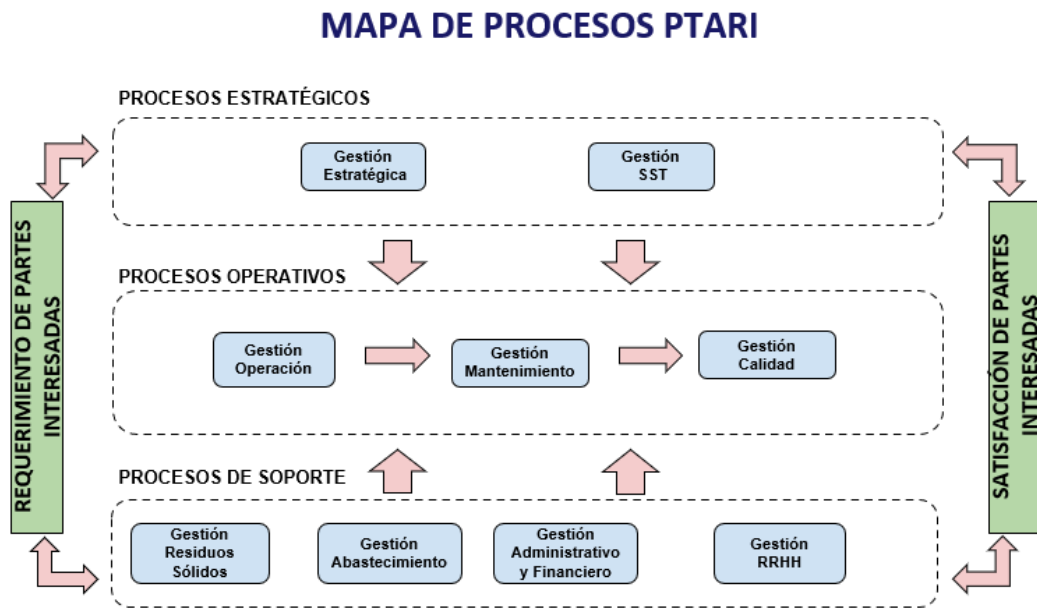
MAPA DE PROCESOS PTARI

PROCESOS ESTRATÉGICOS

Gestión Estratégica

Gestión SST

PROCESOS OPERATIVOS

Gestión Operación

Gestión Mantenimiento

Gestión Calidad

PROCESOS DE SOPORTE

Gestión Residuos Sólidos

Gestión Abastecimiento

Gestión Administrativo y Financiero

Gestión RRHH

REQUERIMIENTO DE PARTES INTERESADAS

SATISFACCIÓN DE PARTES INTERESADAS